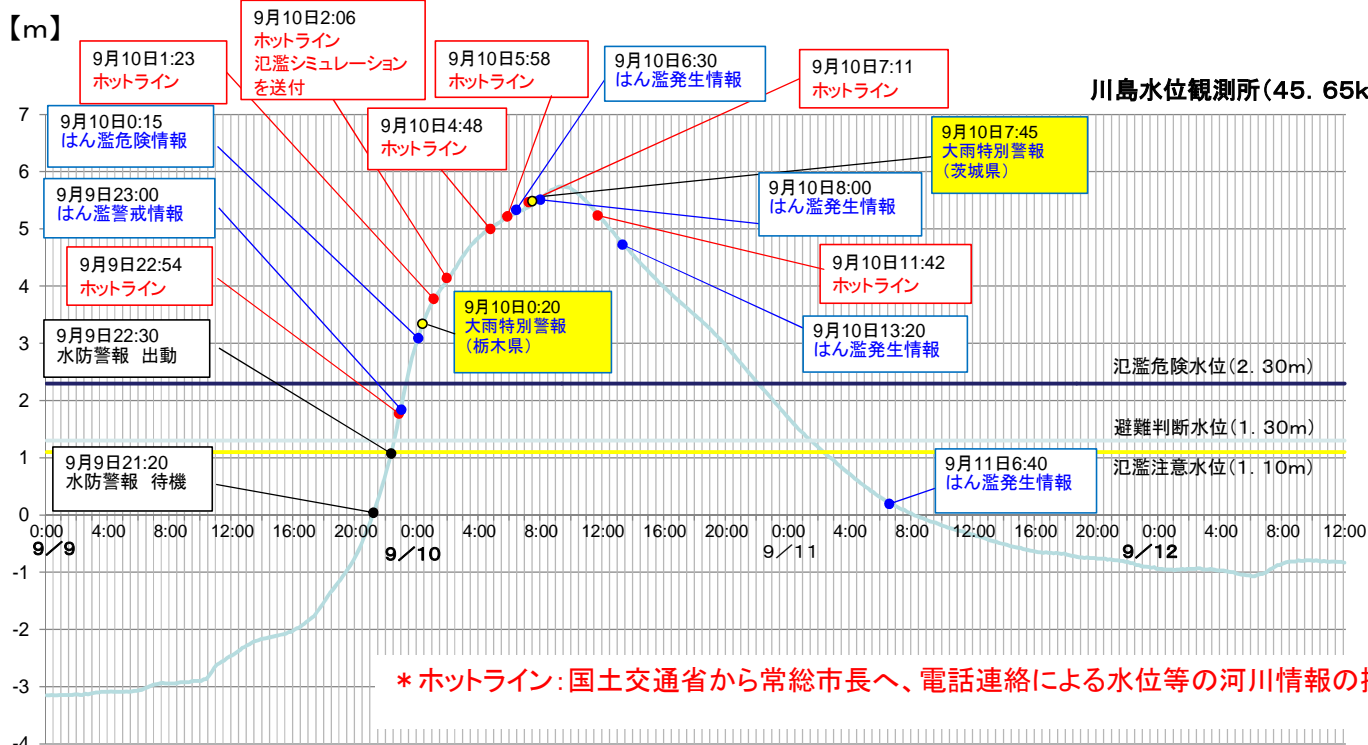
【m】

川島水位観測所（45．65k

9月10日1:23
ホットライン

9月10日2:06
ホットライン
氾濫シミュレーション
を送付

9月10日5:58
ホットライン

9月10日6:30
はん濫発生情報

9月10日7:11
ホットライン

9月10日0:15
はん濫危険情報

9月10日4:48
ホットライン

9月10日7:45
大雨特別警報
（茨城県）

9月9日23:00
はん濫警戒情報

9月10日8:00
はん濫発生情報

9月9日22:54
ホットライン

9月10日11:42
ホットライン

9月10日0:20
大雨特別警報
（栃木県）

9月9日22:30
水防警報　出動

9月10日13:20
はん濫発生情報

氾濫危険水位（2．30m）

避難判断水位（1．30m）

9月9日21:20
水防警報　待機

9月11日6:40
はん濫発生情報

氾濫注意水位（1．10m）

7
6
5
4
3
2
1
0
-1
-2
-3
-4

0:00 4:00 8:00 12:00 16:00 20:00 0:00 4:00 8:00 12:00 16:00 20:00 0:00 4:00 8:00 12:00 16:00 20:00 0:00 4:00 8:00 12:00

9／9
9／10
9／11
9／12

＊ホットライン：国土交通省から常総市長へ、電話連絡による水位等の河川情報の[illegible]